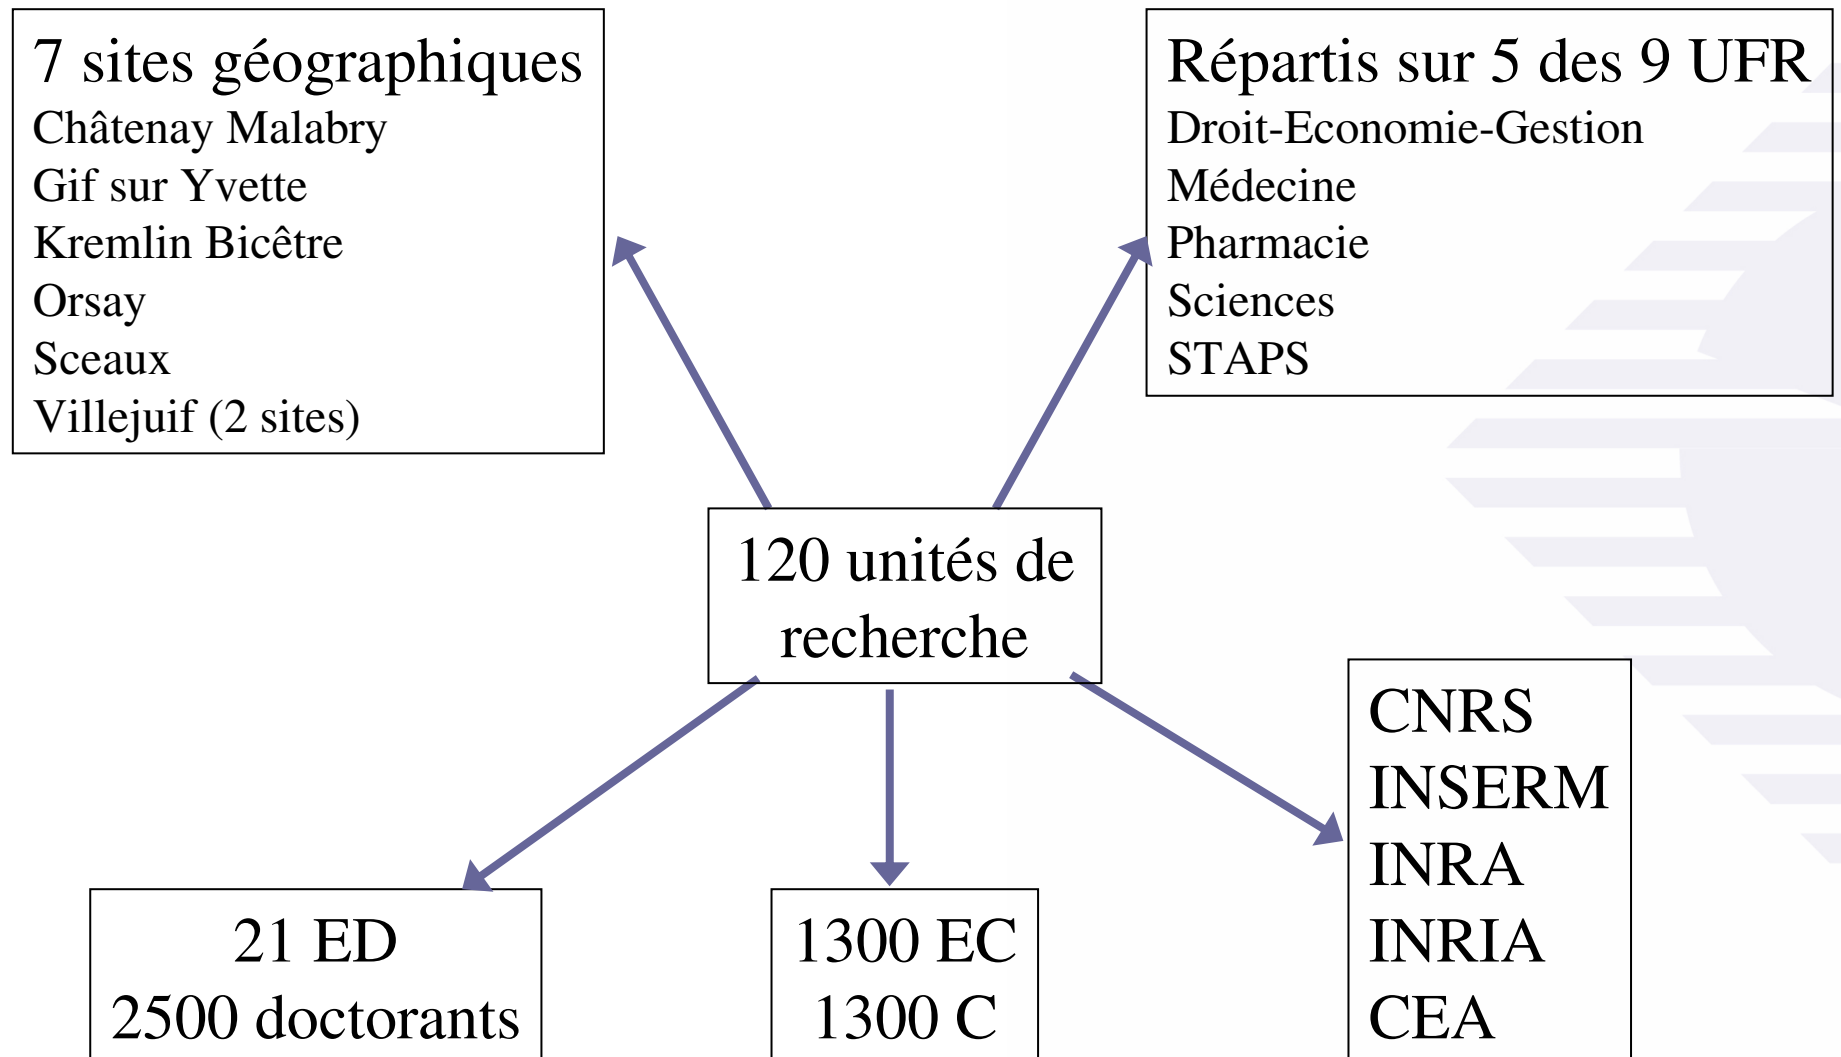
7 sites géographiques
Châtenay Malabry
Gif sur Yvette
Kremlin Bicêtre
Orsay
Sceaux
Villejuif (2 sites)

Répartis sur 5 des 9 UFR
Droit-Economie-Gestion
Médecine
Pharmacie
Sciences
STAPS

120 unités de recherche

21 ED
2500 doctorants

1300 EC
1300 C

CNRS
INSERM
INRA
INRIA
CEA